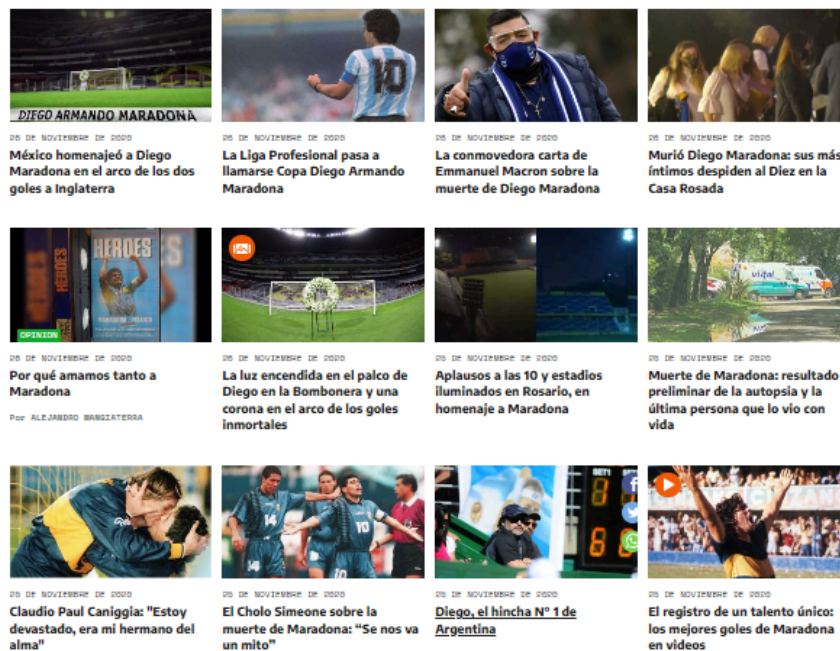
DIEGO ARMANDO MARADONA

26 DE NOVIEMBRE DE 2020
México homenajeó a Diego Maradona en el arco de los dos goles a Inglaterra

26 DE NOVIEMBRE DE 2020
La Liga Profesional pasa a llamarse Copa Diego Armando Maradona

26 DE NOVIEMBRE DE 2020
La conmovedora carta de Emmanuel Macron sobre la muerte de Diego Maradona

26 DE NOVIEMBRE DE 2020
Murió Diego Maradona: sus más íntimos despiden al Diez en la Casa Rosada

HEROES
OPINION
26 DE NOVIEMBRE DE 2020
Por qué amamos tanto a Maradona
Por ALEJANDRO MANGIATERRA

26 DE NOVIEMBRE DE 2020
La luz encendida en el palco de Diego en la Bombonera y una corona en el arco de los goles inmortales

26 DE NOVIEMBRE DE 2020
Aplausos a las 10 y estadios iluminados en Rosario, en homenaje a Maradona

26 DE NOVIEMBRE DE 2020
Muerte de Maradona: resultado preliminar de la autopsia y la última persona que lo vio con vida

26 DE NOVIEMBRE DE 2020
Claudio Paul Caniggia: "Estoy devastado, era mi hermano del alma"

26 DE NOVIEMBRE DE 2020
El Cholo Simeone sobre la muerte de Maradona: "Se nos va un mito"

26 DE NOVIEMBRE DE 2020
Diego, el hincha N° 1 de Argentina

26 DE NOVIEMBRE DE 2020
El registro de un talento único: los mejores goles de Maradona en videos